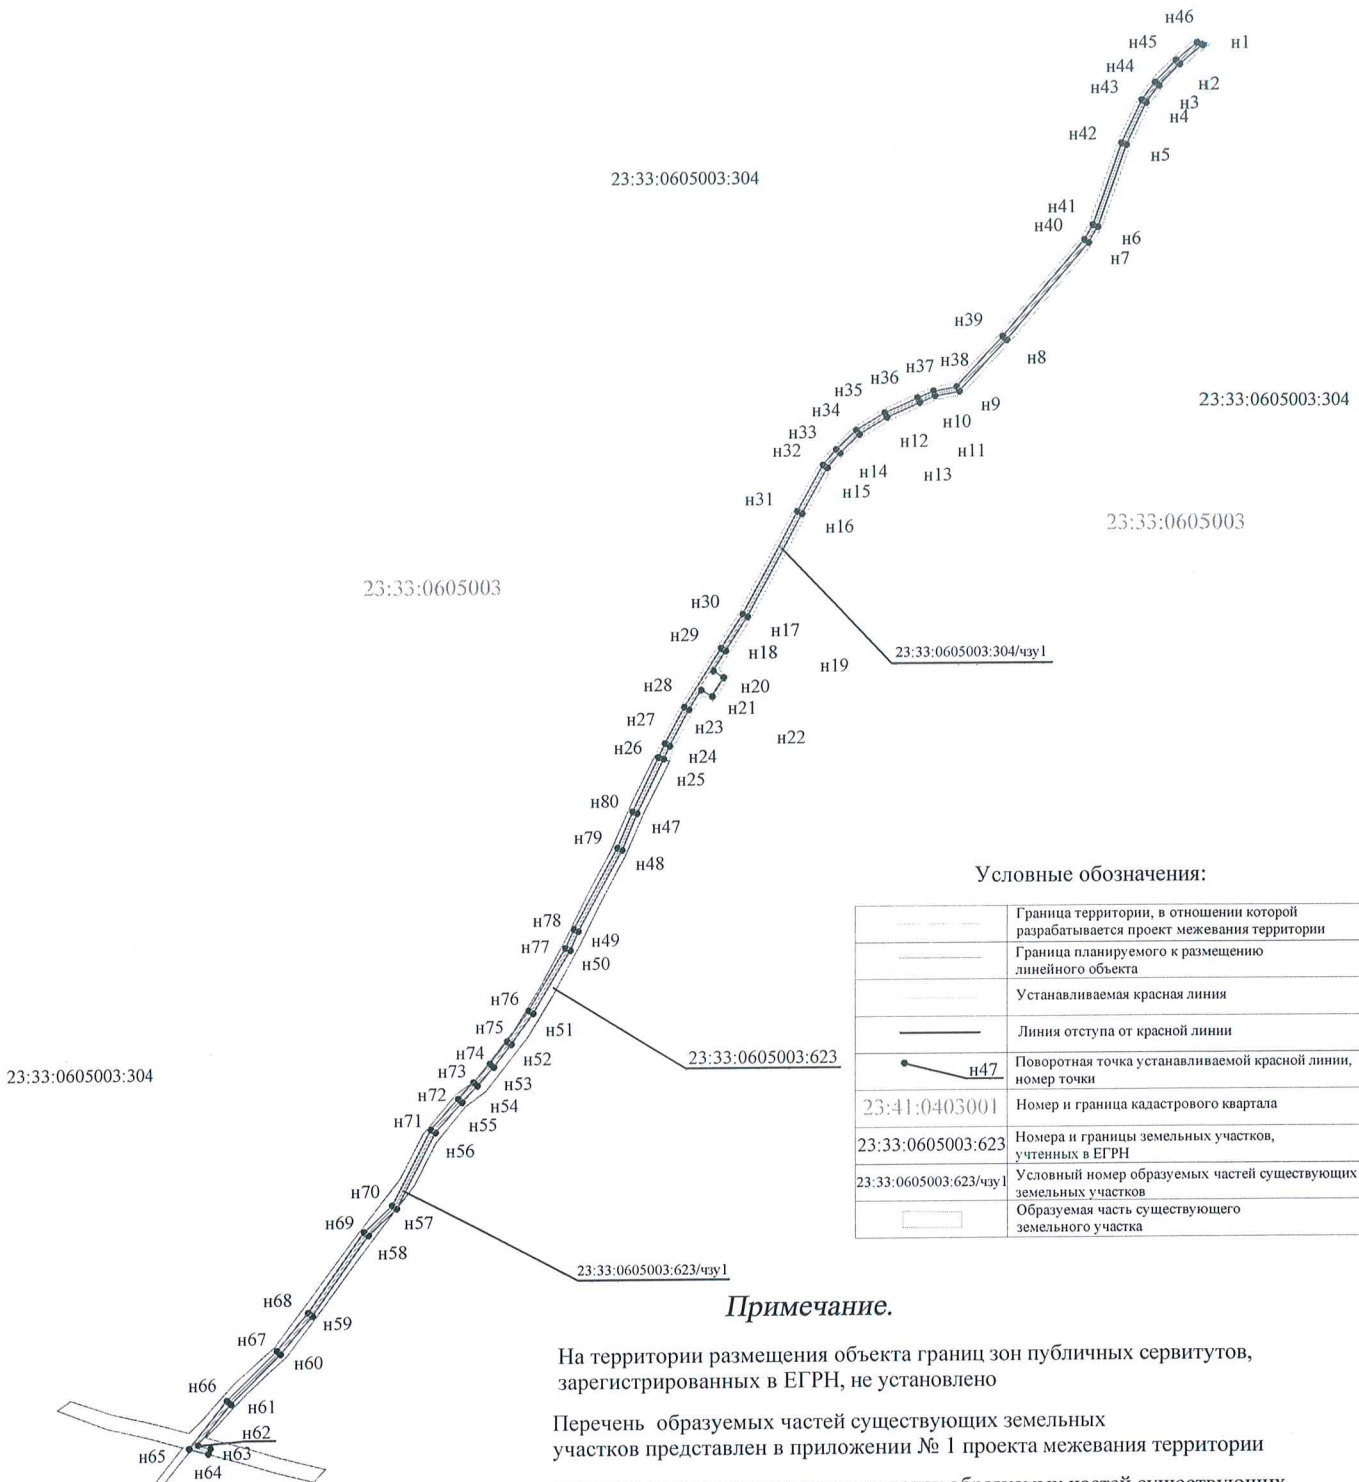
н46
н45
н1
н44
н43
н2
н3
н4
н42
н5
23:33:0605003:304
н41
н40
н6
н7
н39
н38
н37
н36
н8
н35
н9
23:33:0605003:304
н34
н10
н33
н12
н11
н32
н14
н13
н15
н31
23:33:0605003
н16
23:33:0605003
н30
н17
н29
23:33:0605003:304/чзу1
н18
н19
н28
н20
н21
н27
н23
н22
н26
н24
н25
н80
н47
н79
н48
Условные обозначения:

| | Граница территории, в отношении которой разрабатывается проект межевания территории |
|---|---|
| | Граница планируемого к размещению линейного объекта |
| | Устанавливаемая красная линия |
| | Линия отступа от красной линии |
| н47 | Поворотная точка устанавливаемой красной линии, номер точки |
| 23:41:0403001 | Номер и граница кадастрового квартала |
| 23:33:0605003:623 | Номера и границы земельных участков, учтенных в ЕГРН |
| 23:33:0605003:623/чзу1 | Условный номер образуемых частей существующих земельных участков |
| | Образуемая часть существующего земельного участка |

н78
н77
н49
н50
н76
н75
н51
23:33:0605003:623
н74
н52
23:33:0605003:304
н73
н53
н72
н54
н71
н55
н56
н70
н69
н57
н58
23:33:0605003:623/чзу1
н68
Примечание.
н59
н67
н60
На территории размещения объекта границ зон публичных сервитутов, зарегистрированных в ЕГРН, не установлено
н66
н61
н62
Перечень образуемых частей существующих земельных участков представлен в приложении № 1 проекта межевания территории
н65
н63
н64
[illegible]